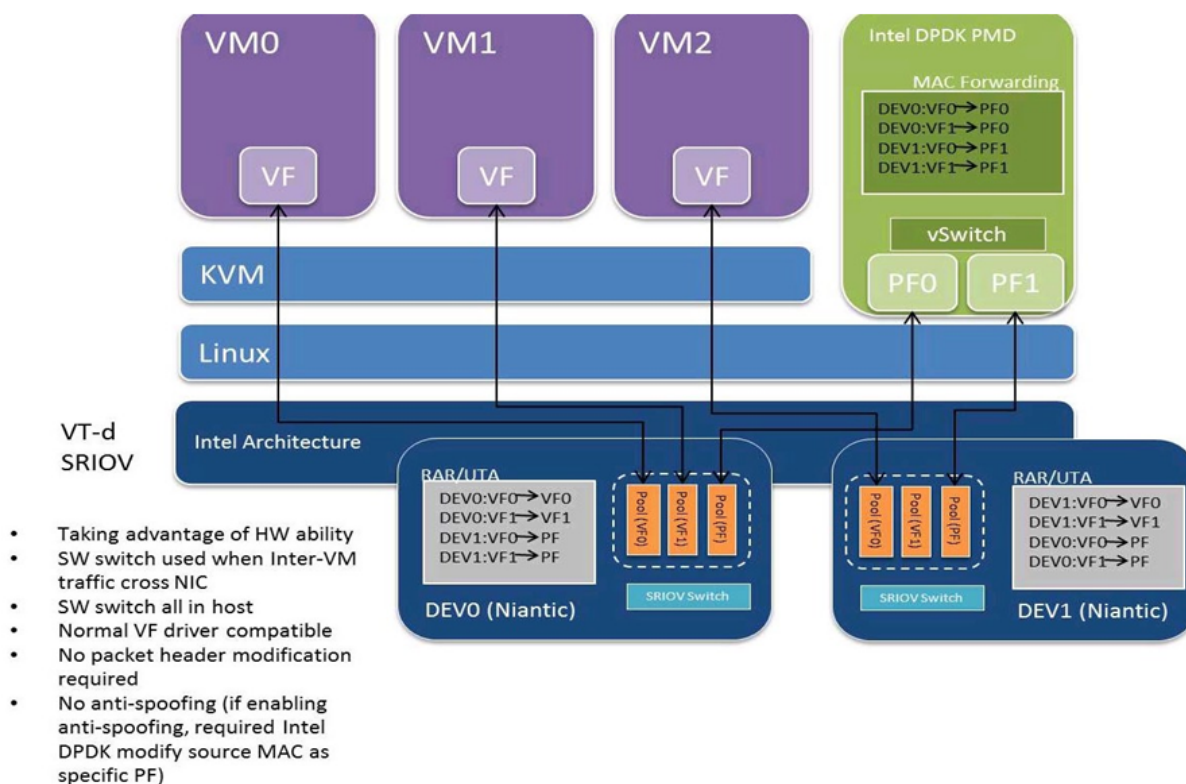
VM0

VF

VM1

VF

VM2

VF

Intel DPDK PMD

MAC Forwarding

DEV0:VF0→PF0
DEV0:VF1→PF0
DEV1:VF0→PF1
DEV1:VF1→PF1

vSwitch

PF0

PF1

KVM

Linux

VT-d
SRIOV

Intel Architecture

RAR/UTA

DEV0:VF0→VF0
DEV0:VF1→VF1
DEV1:VF0→PF
DEV1:VF1→PF

Pool (VF0)

Pool (VF1)

Pool (PF)

SRIOV Switch

DEV0 (Niantic)

Pool (VF0)

Pool (VF1)

Pool (PF)

SRIOV Switch

RAR/UTA

DEV1:VF0→VF0
DEV1:VF1→VF1
DEV0:VF0→PF
DEV0:VF1→PF

DEV1 (Niantic)

- Taking advantage of HW ability
- SW switch used when Inter-VM traffic cross NIC
- SW switch all in host
- Normal VF driver compatible
- No packet header modification required
- No anti-spoofing (if enabling anti-spoofing, required Intel DPDK modify source MAC as specific PF)